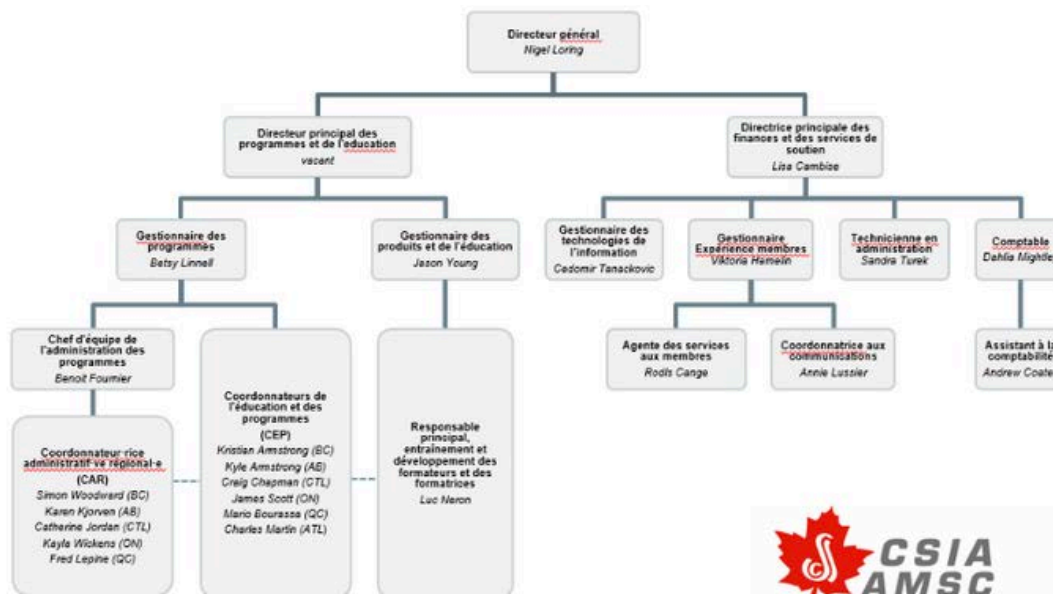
Directeur général
Nigel Loring

Directeur principal des programmes et de l'éducation
vacant

Directrice principale des finances et des services de soutien
Lisa Cambise

Gestionnaire des programmes
Betsy Linnell

Gestionnaire des produits et de l'éducation
Jason Young

Gestionnaire des technologies de l'information
Cedomir Tanackovic

Gestionnaire Expérience membres
Viktoria Hemelin

Technicienne en administration
Sandra Turek

Comptable
Dahlia Mightle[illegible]

Chef d'équipe de l'administration des programmes
Benoit Fournier

Coordonnateurs de l'éducation et des programmes
(CEP)
Kristian Amstrong (BC)
Kyle Amstrong (AB)
Craig Chapman (CTL)
James Scott (ON)
Mario Bourassa (QC)
Charles Martin (ATL)

Responsable principal, entraînement et développement des formateurs et des formatrices
Luc Neron

Agente des services aux membres
Rodis Cange

Coordonnatrice aux communications
Annie Lussier

Assistant à la comptabilité
Andrew Coate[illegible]

Coordonnateur rice administratif ve régional e
(CAR)
Simon Woodward (BC)
Karen Kjorven (AB)
Catherine Jordan (CTL)
Kayla Wickens (ON)
Fred Lepine (QC)

CSIA
AMSC